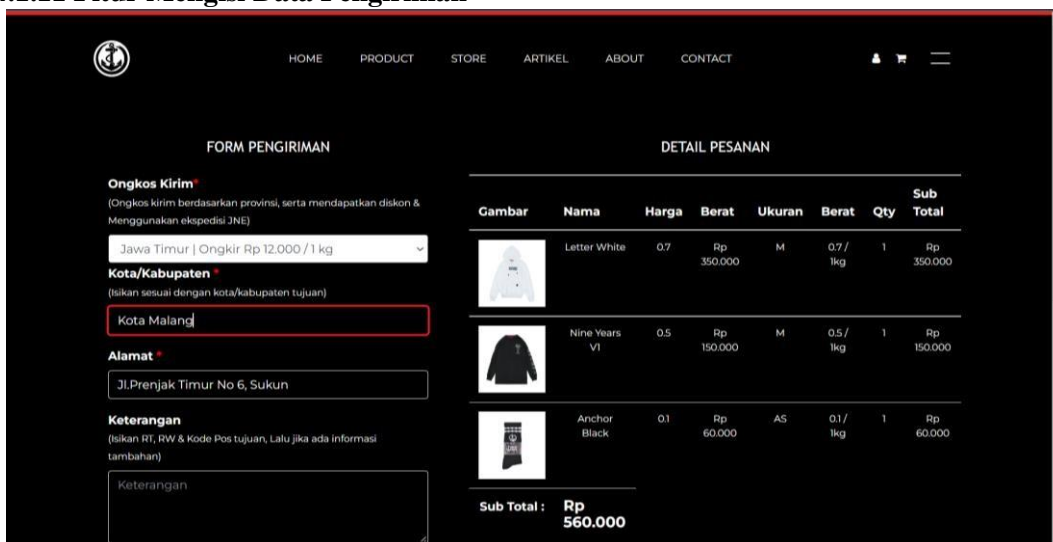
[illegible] Mengisi Data Pengiriman

HOME PRODUCT STORE ARTIKEL ABOUT CONTACT

FORM PENGIRIMAN

Ongkos Kirim*
(Ongkos kirim berdasarkan provinsi, serta mendapatkan diskon & Menggunakan ekspedisi JNE)

Jawa Timur | Ongkir Rp 12.000 / 1 kg

Kota/Kabupaten *
(Isikan sesuai dengan kota/kabupaten tujuan)

Kota Malang

Alamat *

Jl.Prenjak Timur No 6, Sukun

Keterangan
(Isikan RT, RW & Kode Pos tujuan, Lalu jika ada informasi tambahan)

Keterangan

DETAIL PESANAN

| Gambar | Nama | Harga | Berat | Ukuran | Berat | Qty | Sub Total |
|---|---|---|---|---|---|---|---|
| | Letter White | 0.7 | Rp 350.000 | M | 0.7 / 1kg | 1 | Rp 350.000 |
| | Nine Years V1 | 0.5 | Rp 150.000 | M | 0.5 / 1kg | 1 | Rp 150.000 |
| | Anchor Black | 0.1 | Rp 60.000 | AS | 0.1 / 1kg | 1 | Rp 60.000 |

Sub Total : Rp 560.000